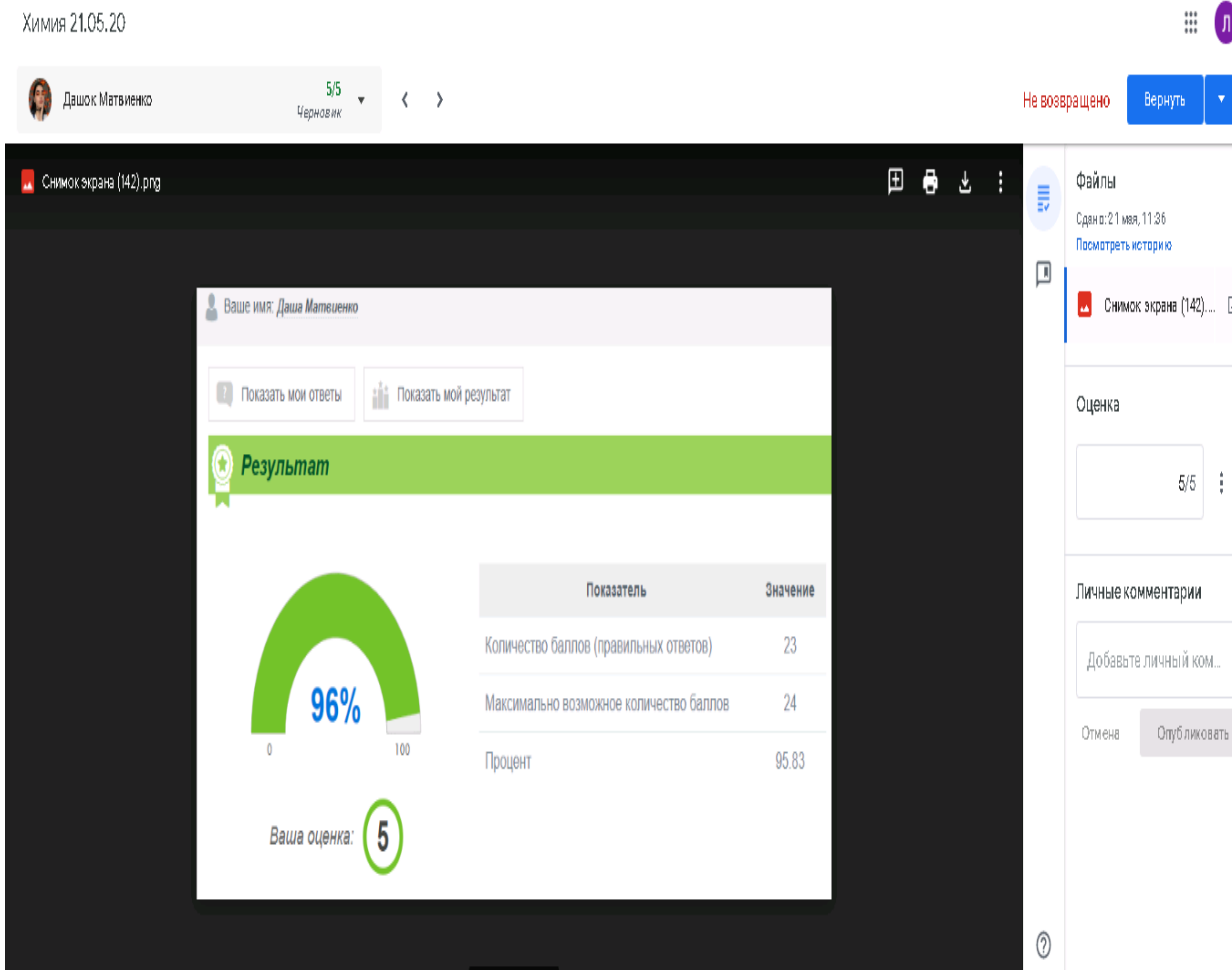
Химия 21.05.20

Дашок Матвиенко
5/5
Черновик

Не возвращено
Вернуть

Снимок экрана (142).png

Ваше имя: Даша Матвиенко

Показать мои ответы
Показать мой результат

Результат

96%
0
100

Ваша оценка: 5

| Показатель | Значение |
|---|---|
| Количество баллов (правильных ответов) | 23 |
| Максимально возможное количество баллов | 24 |
| Процент | 95.83 |

Файлы
Сдано: 21 мая, 11:36
Посмотреть историю

Снимок экрана (142)....

Оценка
5/5

Личные комментарии
Добавьте личный ком...
Отмена
Опубликовать